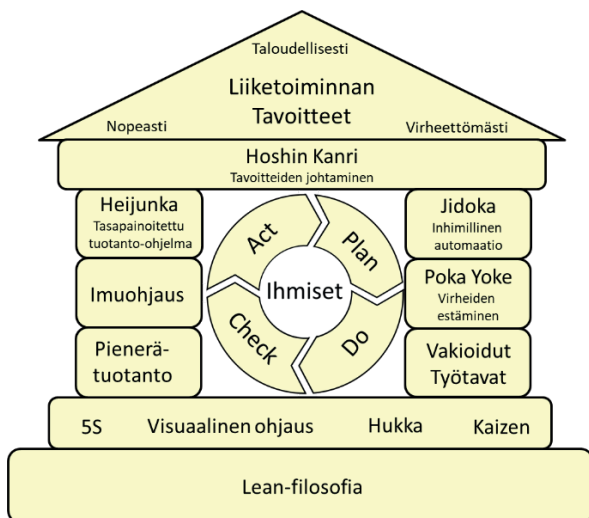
Taloudellisesti

Liiketoiminnan Tavoitteet

Nopeasti

Virheettömästi

Hoshin Kanri
Tavoitteiden johtaminen

Heijunka
Tasapainoitettu tuotanto-ohjelma

Imuohjaus

Pienerä-tuotanto

Act

Plan

Ihmiset

Check

Do

Jidoka
Inhimillinen automaatio

Poka Yoke
Virheiden estäminen

Vakioidut Työtavat

5S Visuaalinen ohjaus Hukka Kaizen

Lean-filosofia